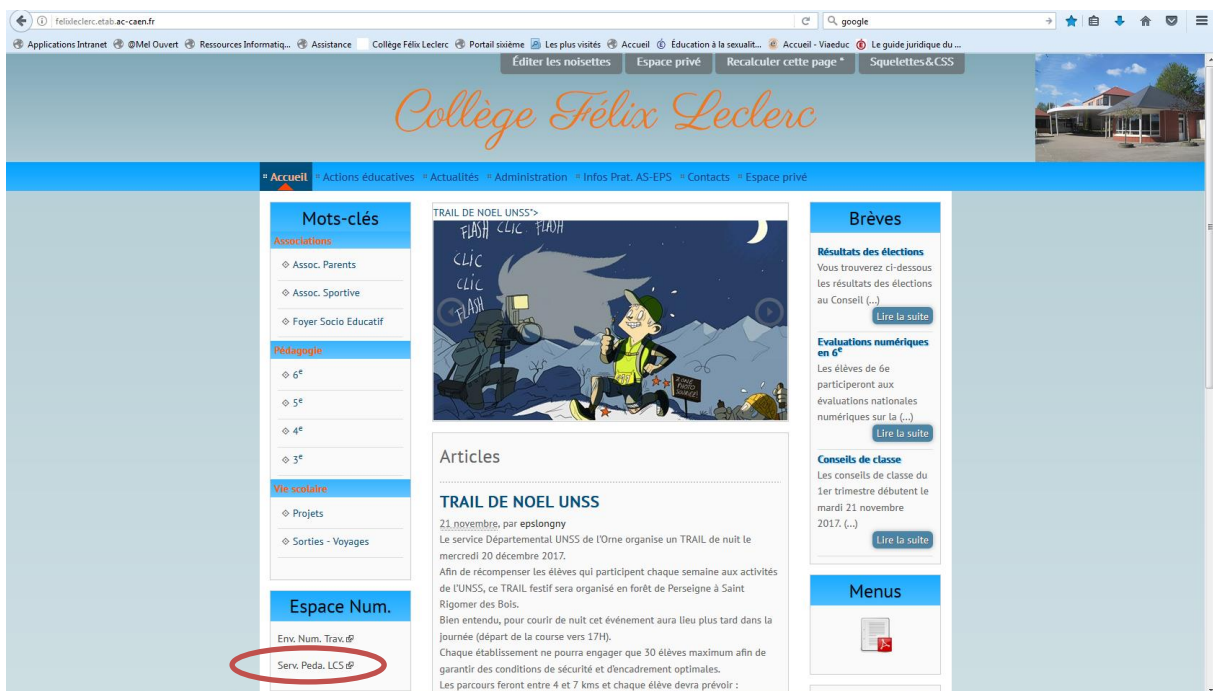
felixleclerc.etab.ac-caen.fr

google

Applications Intranet @Mel Ouvert Ressources Informatiq... Assistance Collège Félix Leclerc Portail sixième Les plus visités Accueil Éducation à la sexualit... Accueil - Viaeduc Le guide juridique du ...

Éditer les noisettes Espace privé Recalculer cette page * Squelettes&CSS

Collège Félix Leclerc

Accueil Actions éducatives Actualités Administration Infos Prat. AS-EPS Contacts Espace privé

Mots-clés

Associations

Assoc. Parents

Assoc. Sportive

Foyer Socio Educatif

Pédagogie

6$^e$

5$^e$

4$^e$

3$^e$

Vie scolaire

Projets

Sorties - Voyages

Espace Num.

Env. Num. Trav.

Serv. Peda. LCS

TRAIL DE NOEL UNSS">

FLASH CLIC FLASH

CLIC

CLIC

FLASH

Articles

TRAIL DE NOEL UNSS

21 novembre, par epslongny

Le service Départemental UNSS de l'Orne organise un TRAIL de nuit le mercredi 20 décembre 2017.

Afin de récompenser les élèves qui participent chaque semaine aux activités de l'UNSS, ce TRAIL festif sera organisé en forêt de Perseigne à Saint Rigomer des Bois.

Bien entendu, pour courir de nuit cet événement aura lieu plus tard dans la journée (départ de la course vers 17H).

Chaque établissement ne pourra engager que 30 élèves maximum afin de garantir des conditions de sécurité et d'encadrement optimales.

Les parcours feront entre 4 et 7 kms et chaque élève devra prévoir :

Brèves

Résultats des élections

Vous trouverez ci-dessous les résultats des élections au Conseil (...)

Lire la suite

Evaluations numériques en 6$^e$

Les élèves de 6e participeront aux évaluations nationales numériques sur la (...)

Lire la suite

Conseils de classe

Les conseils de classe du 1er trimestre débutent le mardi 21 novembre 2017. (...)

Lire la suite

Menus